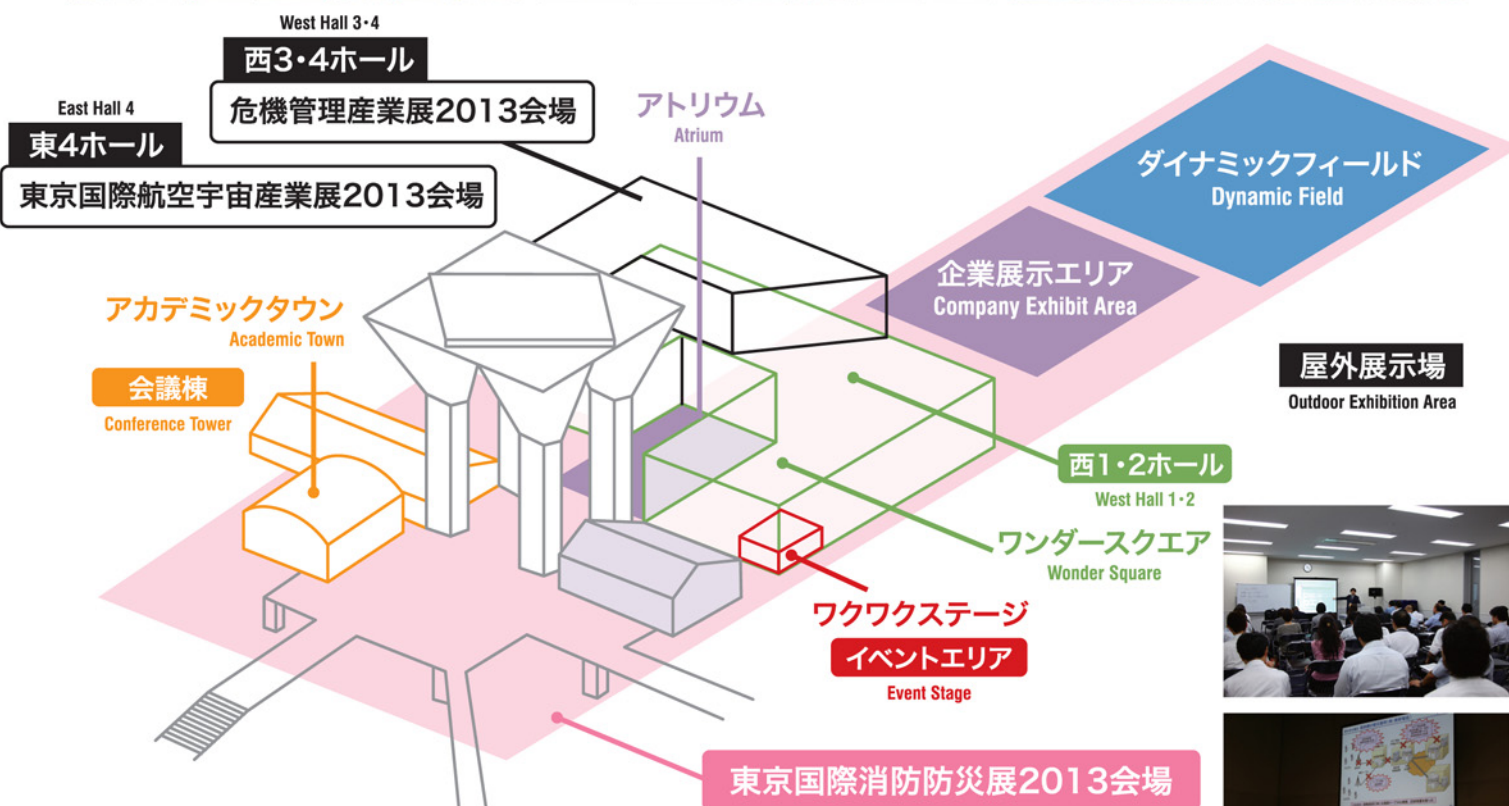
West Hall 3・4
西3・4ホール
危機管理産業展2013会場

East Hall 4
東4ホール
東京国際航空宇宙産業展2013会場

アトリウム
Atrium

ダイナミックフィールド
Dynamic Field

企業展示エリア
Company Exhibit Area

屋外展示場
Outdoor Exhibition Area

アカデミックタウン
Academic Town

会議棟
Conference Tower

西1・2ホール
West Hall 1・2

ワンダースクエア
Wonder Square

ワクワクステージ
イベントエリア
Event Stage

東京国際消防防災展2013会場